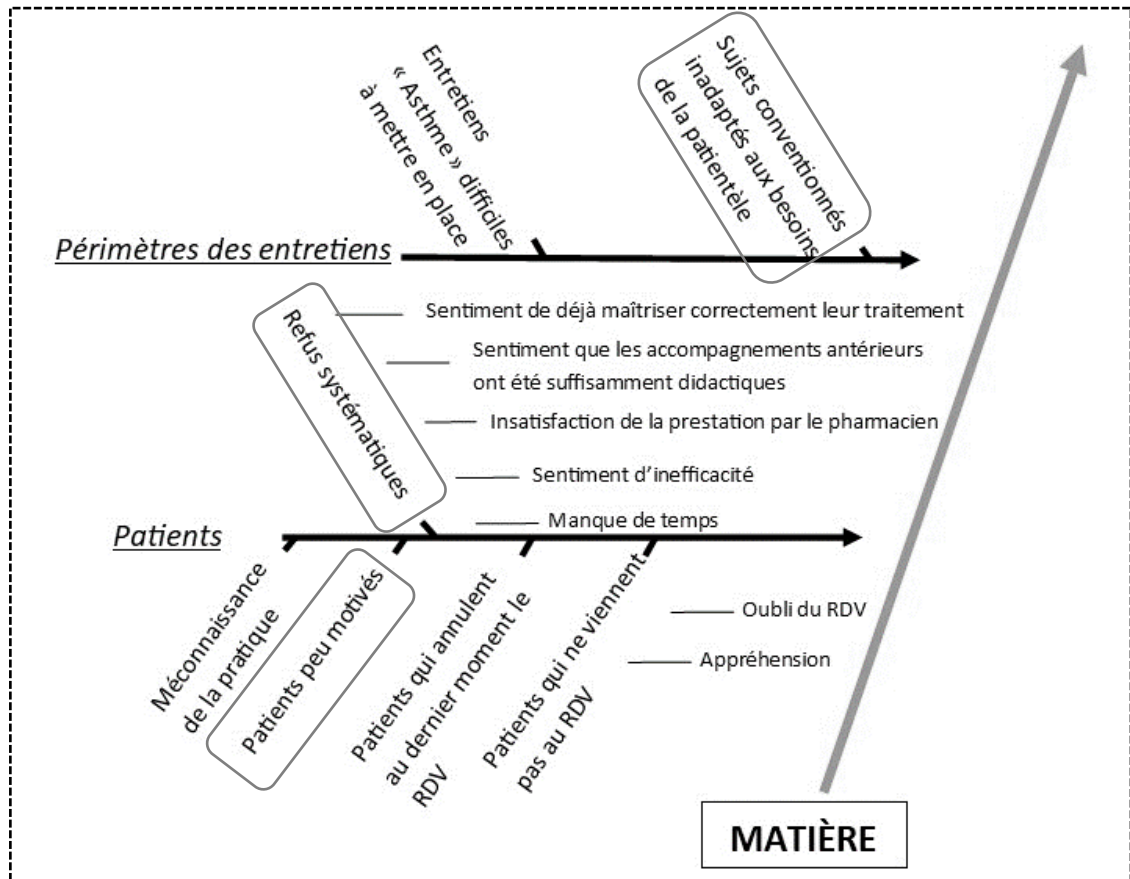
Entretiens « Asthme » difficiles à mettre en place

Sujets conventionnés inadaptés aux besoins de la patientèle

Périmètres des entretiens

Refus systématiques

Sentiment de déjà maîtriser correctement leur traitement

Sentiment que les accompagnements antérieurs ont été suffisamment didactiques

Insatisfaction de la prestation par le pharmacien

Sentiment d'inefficacité

Manque de temps

Patients

Méconnaissance de la pratique

Patients peu motivés

Patients qui annulent au dernier moment le RDV

Patients qui ne viennent pas au RDV

Oubli du RDV

Appréhension

MATIÈRE